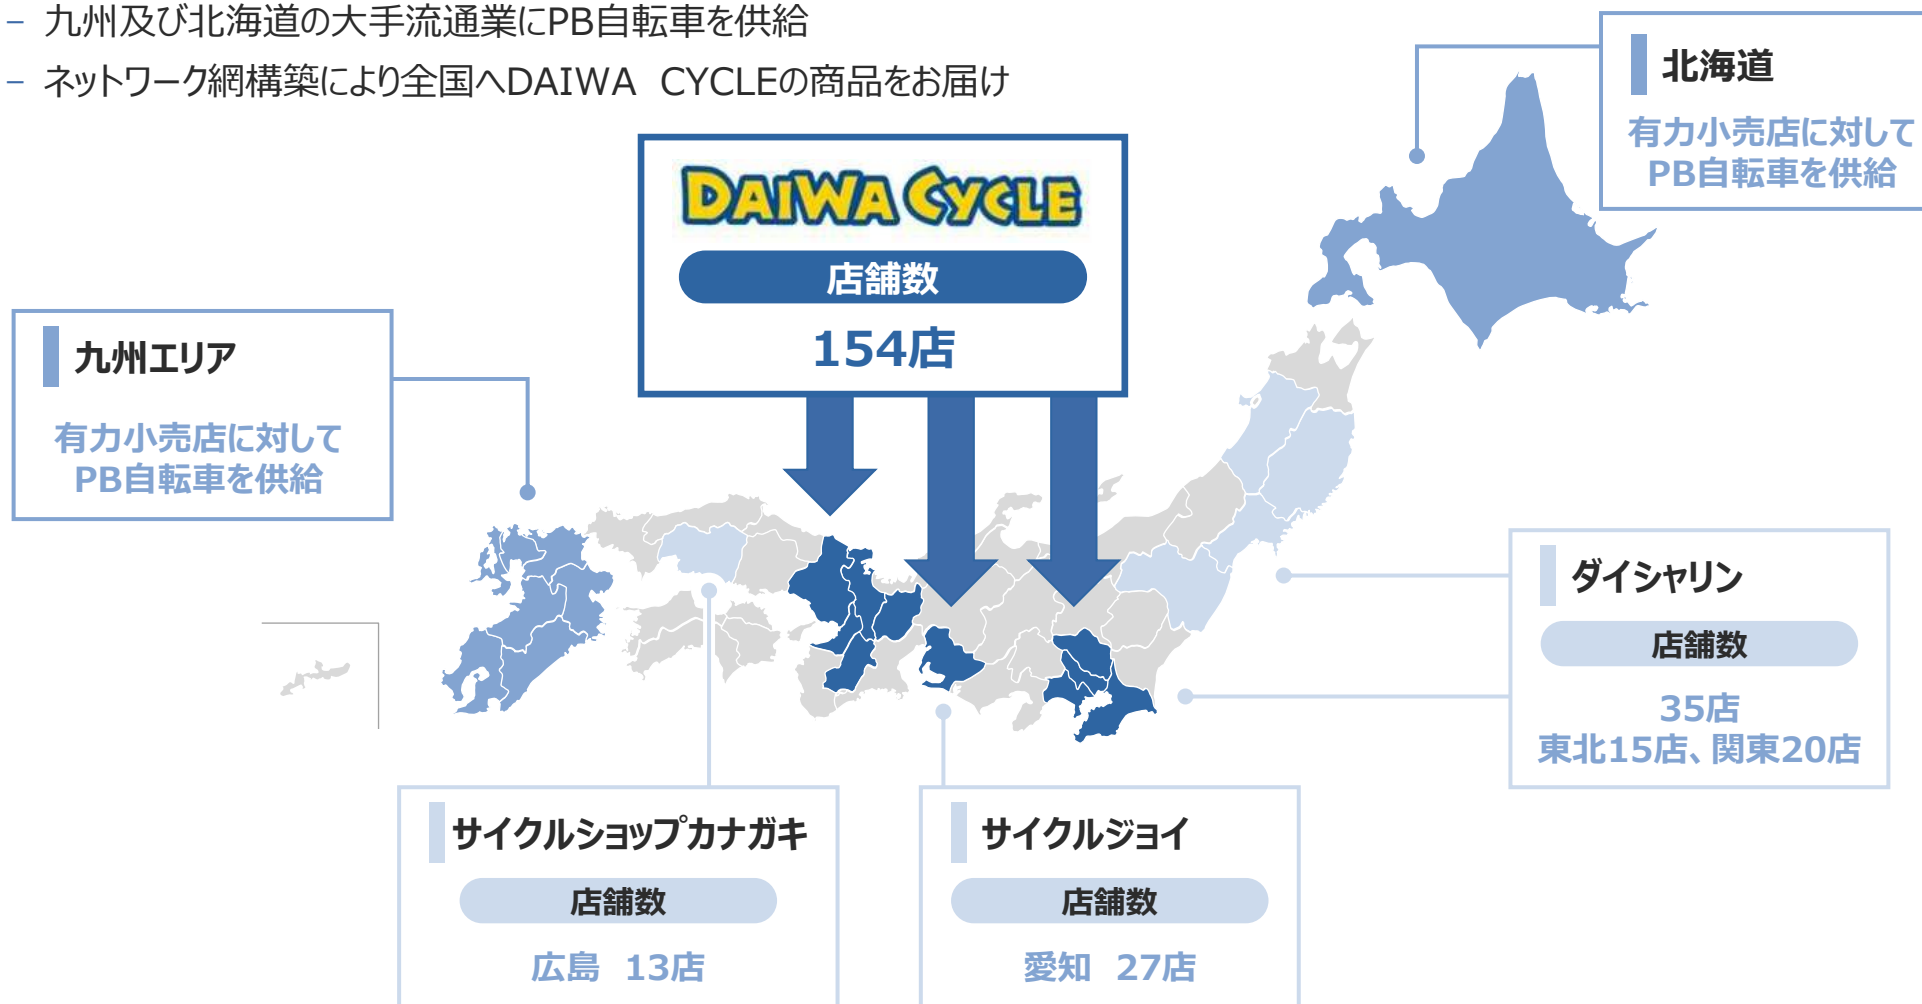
– 九州及び北海道の大手流通業にPB自転車を供給
– ネットワーク網構築により全国へDAIWA CYCLEの商品をお届け

DAIWA CYCLE
店舗数
154店

北海道
有力小売店に対して
PB自転車を供給

九州エリア
有力小売店に対して
PB自転車を供給

ダイシャリン
店舗数
35店
東北15店、関東20店

サイクルショップカナガキ
店舗数
広島 13店

サイクルジョイ
店舗数
愛知 27店